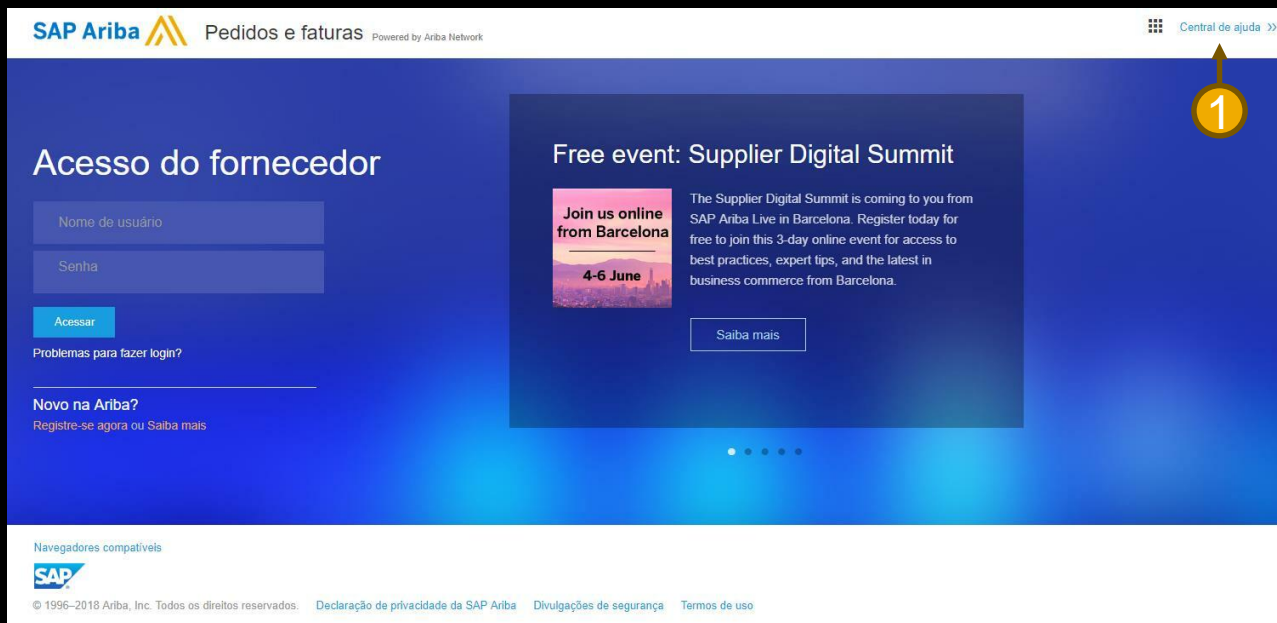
SAP Ariba Pedidos e faturas Powered by Ariba Network

Central de ajuda »

1

Acesso do fornecedor

Nome de usuário

Senha

Acessar

Problemas para fazer login?

Novo na Ariba?
Registre-se agora ou Saiba mais

Free event: Supplier Digital Summit

Join us online from Barcelona
4-6 June

The Supplier Digital Summit is coming to you from SAP Ariba Live in Barcelona. Register today for free to join this 3-day online event for access to best practices, expert tips, and the latest in business commerce from Barcelona.

Saiba mais

Navegadores compatíveis

SAP

© 1996–2018 Ariba, Inc. Todos os direitos reservados. Declaração de privacidade da SAP Ariba Divulgações de segurança Termos de uso